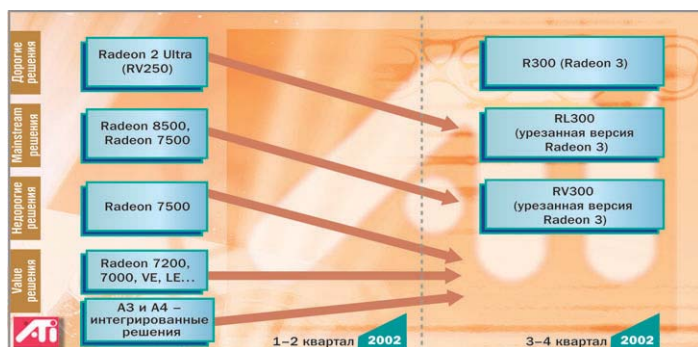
Дорогие решения
Mainstream решения
Недорогие решения
Value решения

Radeon 2 Ultra (RV250)

Radeon 8500, Radeon 7500

Radeon 7500

Radeon 7200, 7000, VE, LE...

A3 и A4 – интегрированные решения

R300 (Radeon 3)

RL300 (урезанная версия Radeon 3)

RV300 (урезанная версия Radeon 3)

ATi

1–2 квартал 2002

3–4 квартал 2002